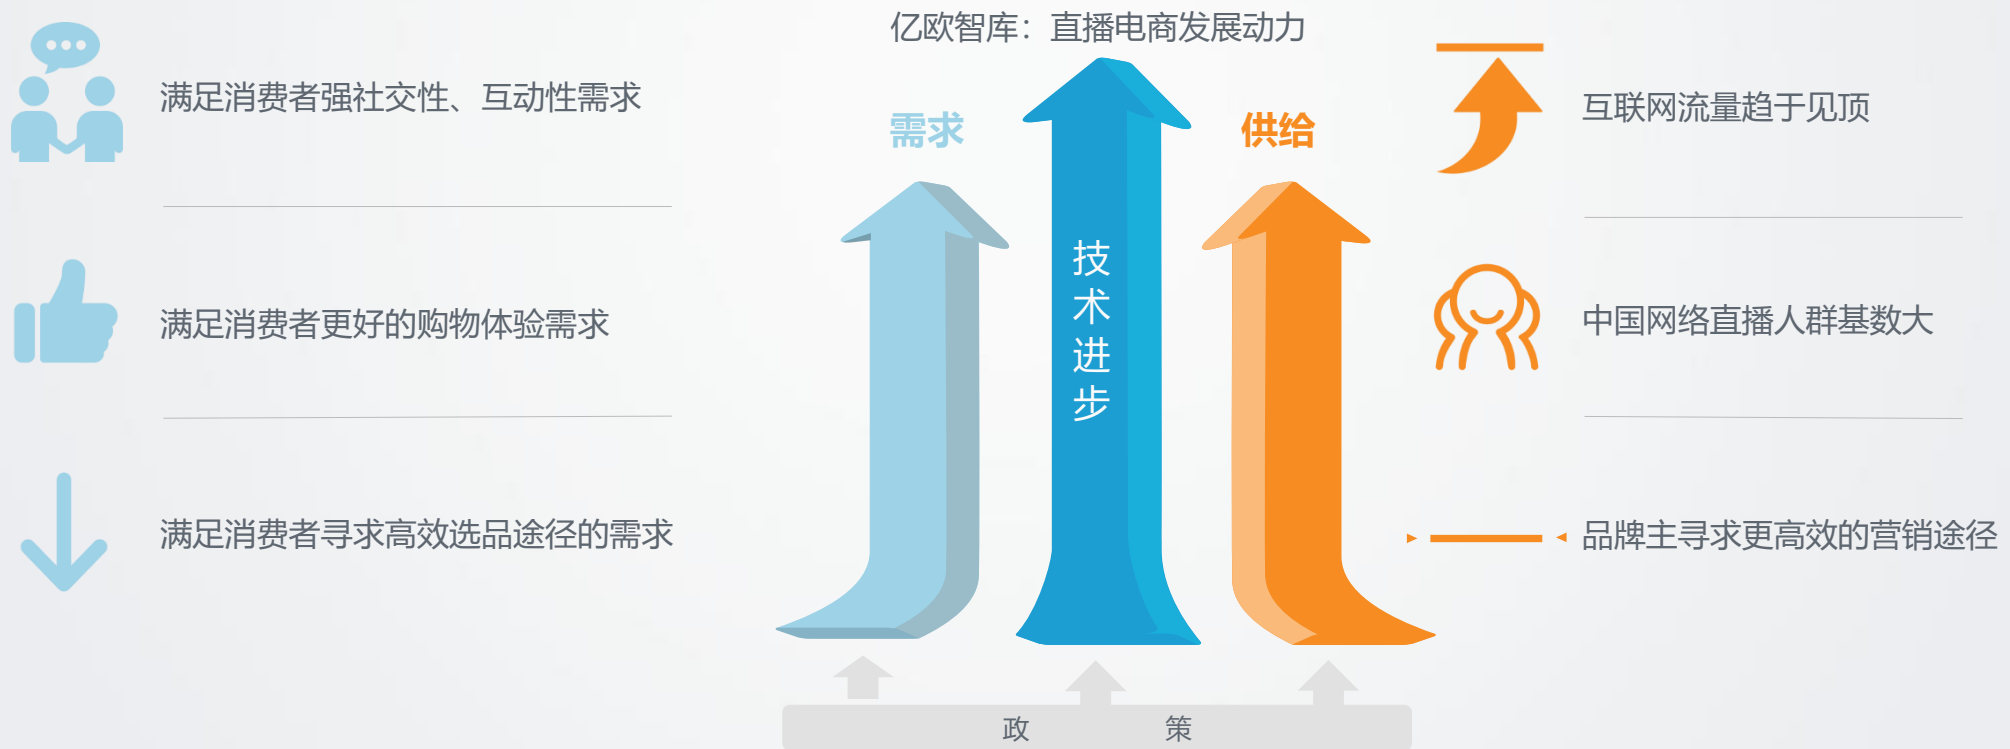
亿欧智库：直播电商发展动力

满足消费者强社交性、互动性需求

满足消费者更好的购物体验需求

满足消费者寻求高效选品途径的需求

需求

技术进步

供给

互联网流量趋于见顶

中国网络直播人群基数大

品牌主寻求更高效的营销途径

政 策